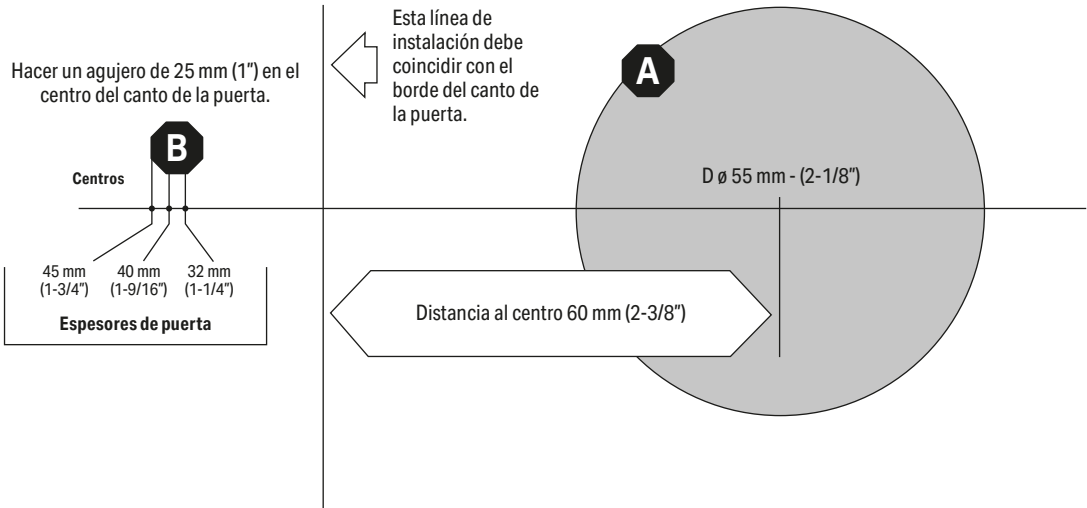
Hacer un agujero de 25 mm (1") en el centro del canto de la puerta.

Esta línea de instalación debe coincidir con el borde del canto de la puerta.

A

B

Centros

D ø 55 mm - (2-1/8")

45 mm (1-3/4")

40 mm (1-9/16")

32 mm (1-1/4")

Espesores de puerta

Distancia al centro 60 mm (2-3/8")